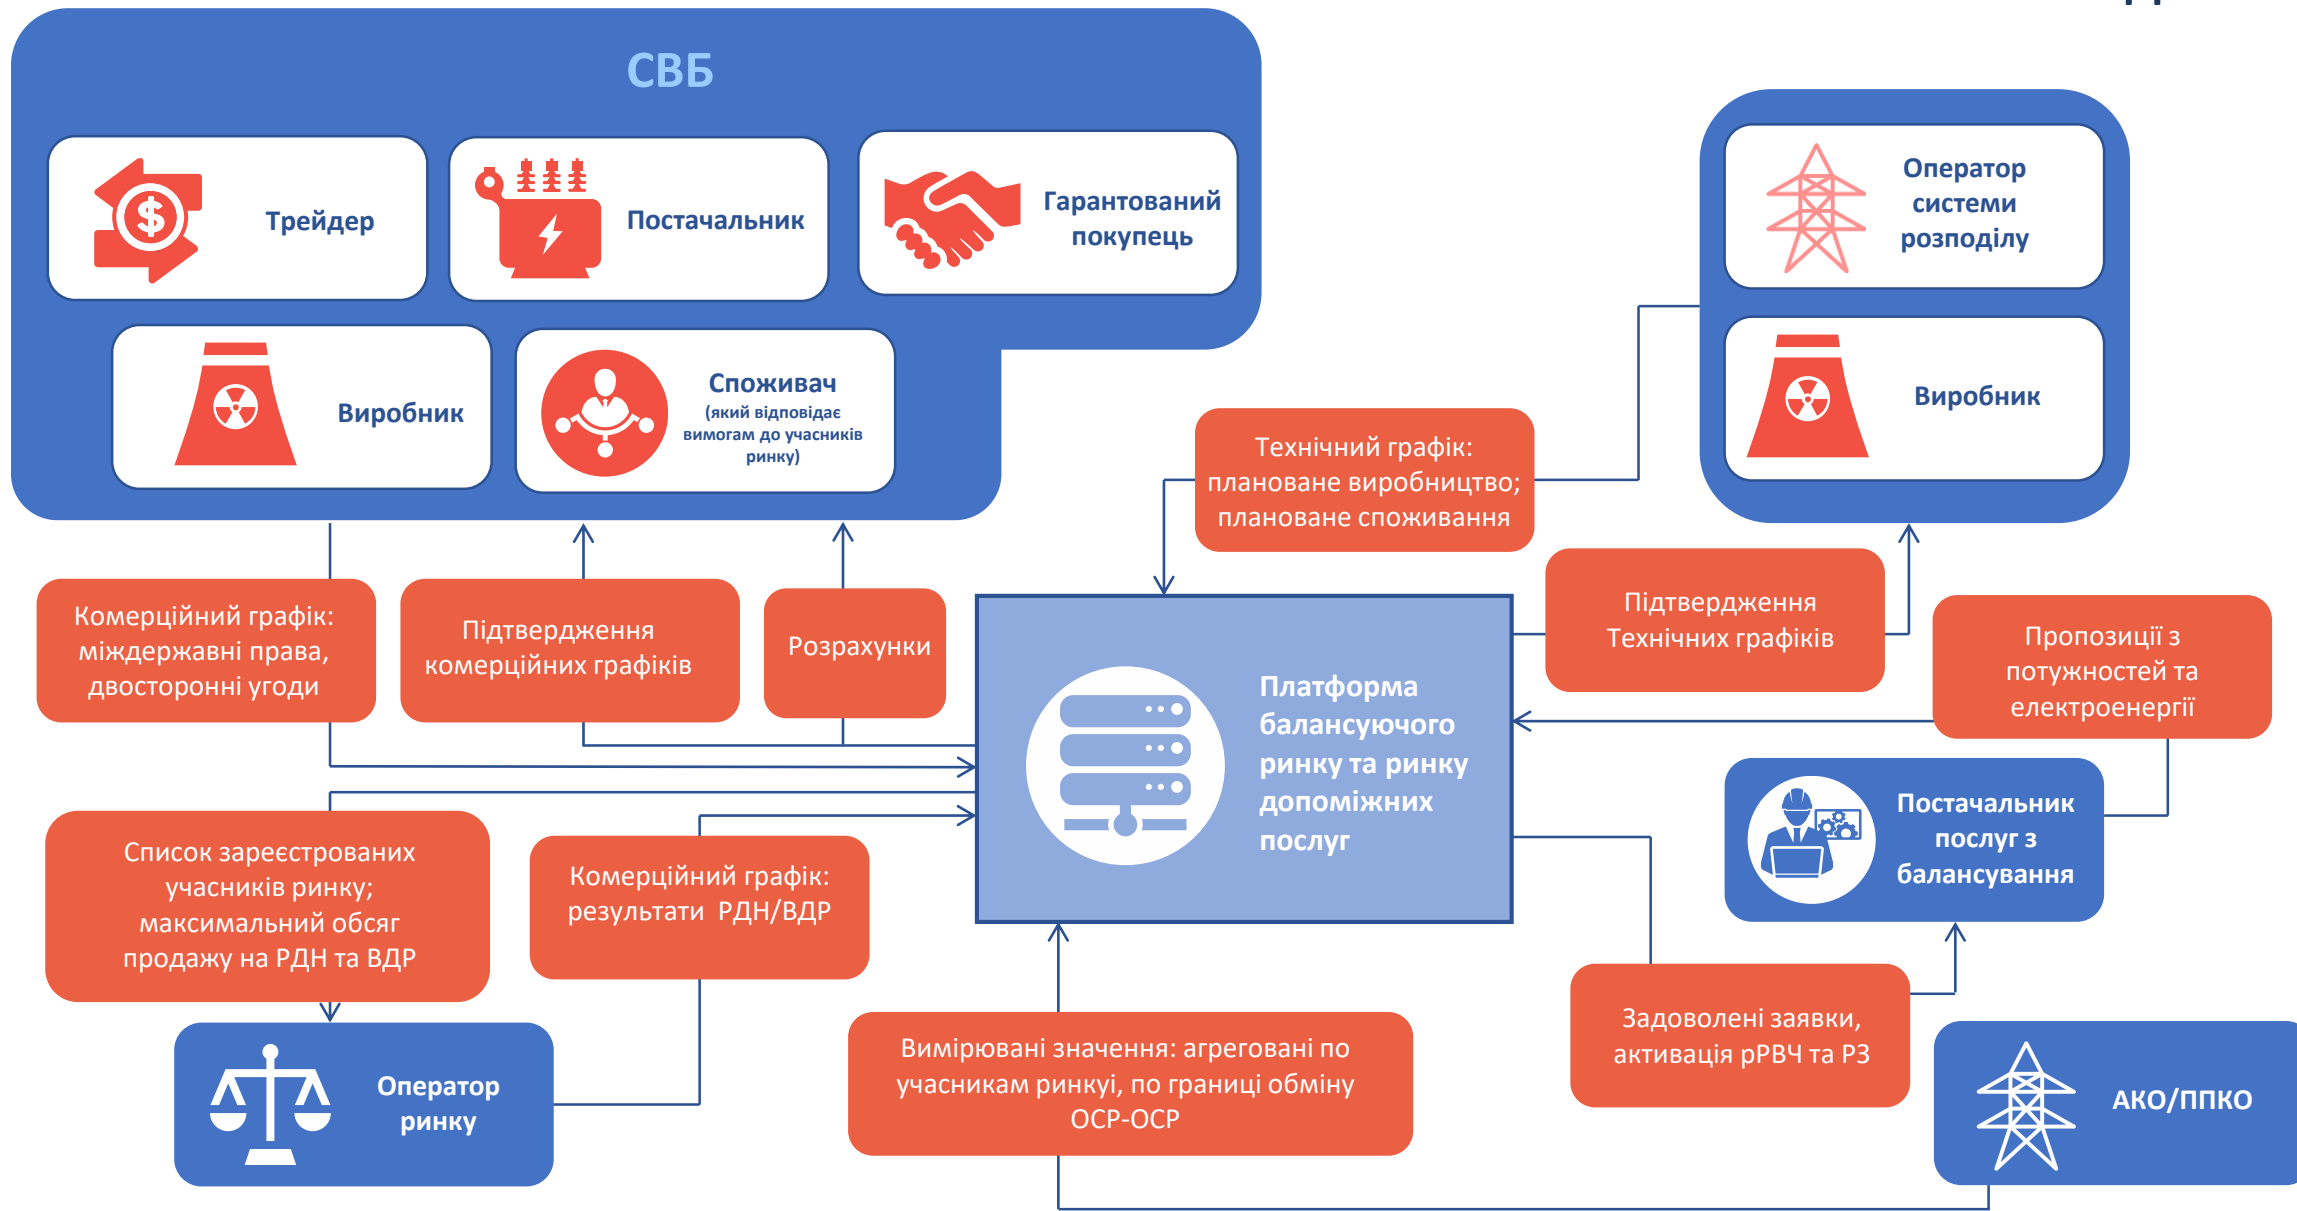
СВБ

Трейдер

Постачальник

Гарантований покупець

Виробник

Споживач
(який відповідає вимогам до учасників ринку)

Оператор системи розподілу

Виробник

Технічний графік: плановане виробництво; плановане споживання

Комерційний графік: міждержавні права, двосторонні угоди

Підтвердження комерційних графіків

Розрахунки

Платформа балансуючого ринку та ринку допоміжних послуг

Підтвердження Технічних графіків

Пропозиції з потужностей та електроенергії

Постачальник послуг з балансування

Список зареєстрованих учасників ринку; максимальний обсяг продажу на РДН та ВДР

Комерційний графік: результати РДН/ВДР

Задоволені заявки, активація рРВЧ та РЗ

Оператор ринку

Вимірювані значення: агреговані по учасникам ринкі, по границі обміну ОСР-ОСР

АКО/ППКО